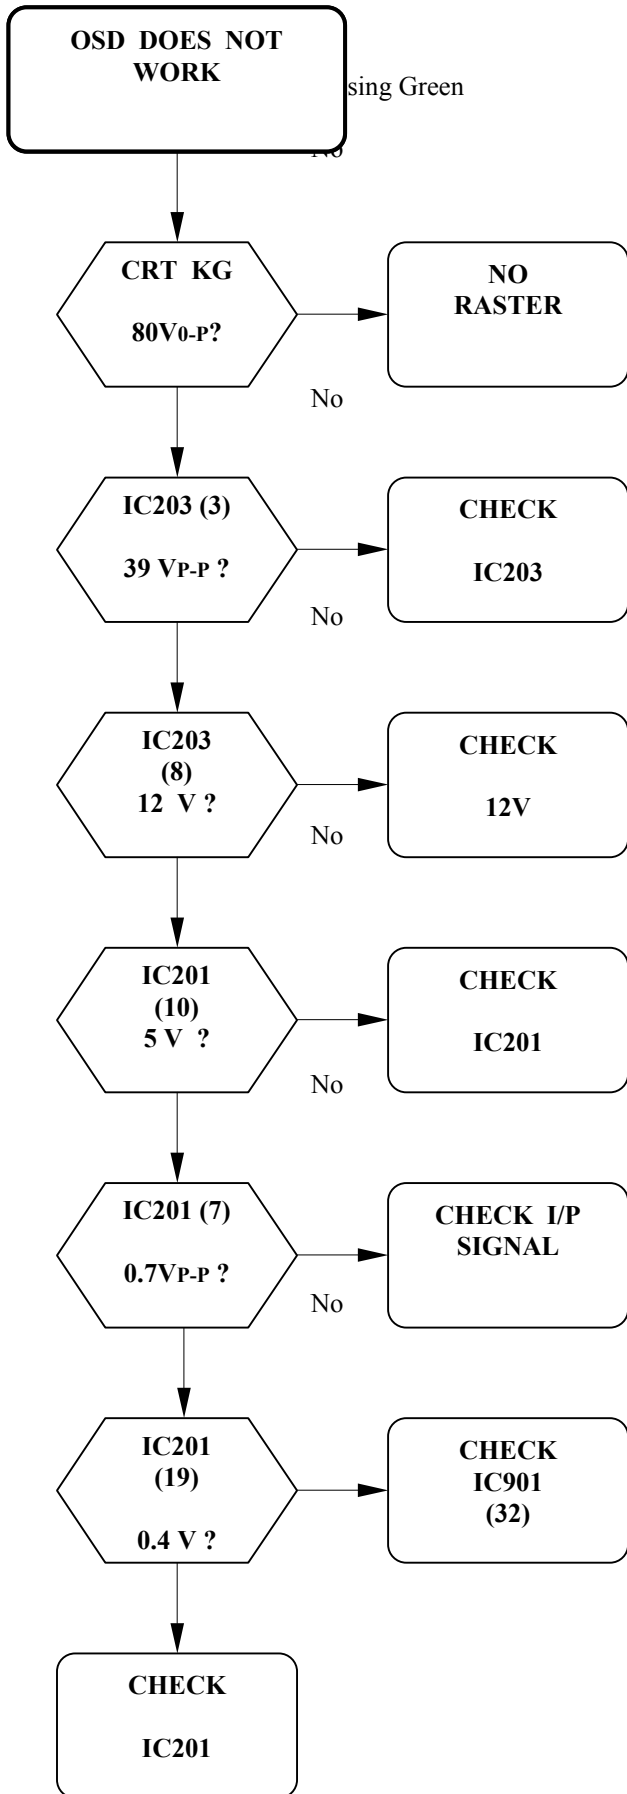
OSD DOES NOT WORK

sing Green

No

CRT KG

80V0-P?

NO RASTER

No

IC203 (3)

39 VP-P ?

CHECK

IC203

No

IC203 (8) 12 V ?

CHECK

12V

No

IC201 (10) 5 V ?

CHECK

IC201

No

IC201 (7)

0.7VP-P ?

CHECK I/P SIGNAL

No

IC201 (19)

0.4 V ?

CHECK IC901 (32)

CHECK

IC201